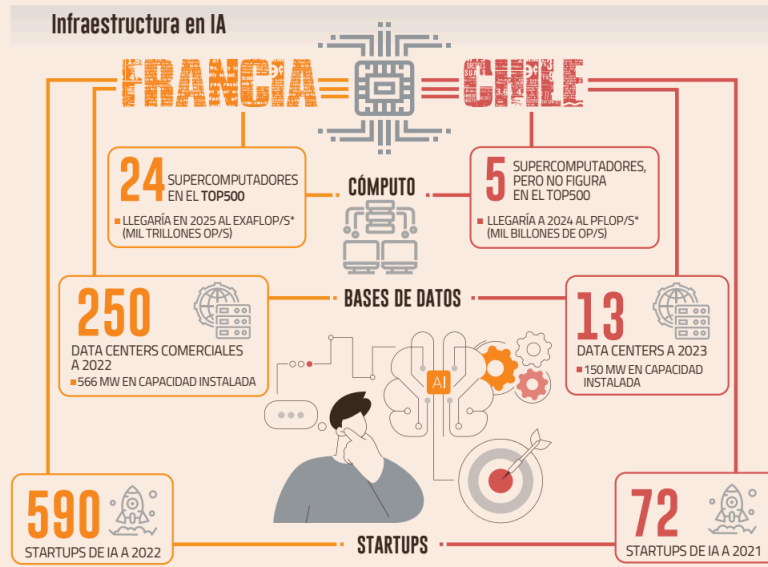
Infraestructura en IA

FRANCIA

CHILE

24 SUPERCOMPUTADORES EN EL TOP500

■ LLEGARÍA EN 2025 AL EXAFLOP/S* (MIL TRILLONES OP/S)

CÓMPUTO

5 SUPERCOMPUTADORES, PERO NO FIGURA EN EL TOP500

■ LLEGARÍA A 2024 AL PFLOP/S* (MIL BILLONES DE OP/S)

250

DATA CENTERS COMERCIALES A 2022

■ 566 MW EN CAPACIDAD INSTALADA

BASES DE DATOS

13

DATA CENTERS A 2023

■ 150 MW EN CAPACIDAD INSTALADA

AI

590

STARTUPS DE IA A 2022

STARTUPS

72

STARTUPS DE IA A 2021